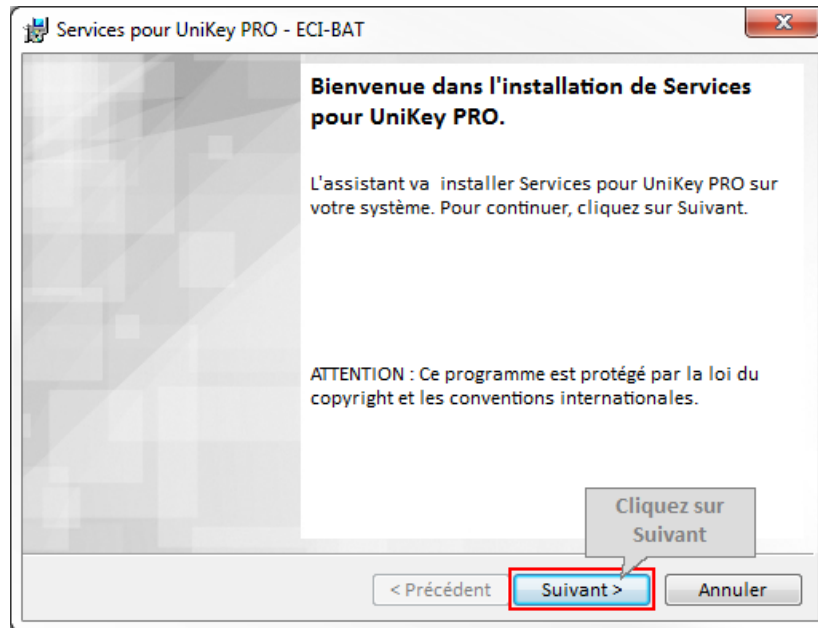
Services pour UniKey PRO - ECI-BAT

Bienvenue dans l'installation de Services pour UniKey PRO.

L'assistant va  installer Services pour UniKey PRO sur votre système. Pour continuer, cliquez sur Suivant.

ATTENTION : Ce programme est protégé par la loi du copyright et les conventions internationales.

Cliquez sur Suivant

< Précédent

Suivant >

Annuler